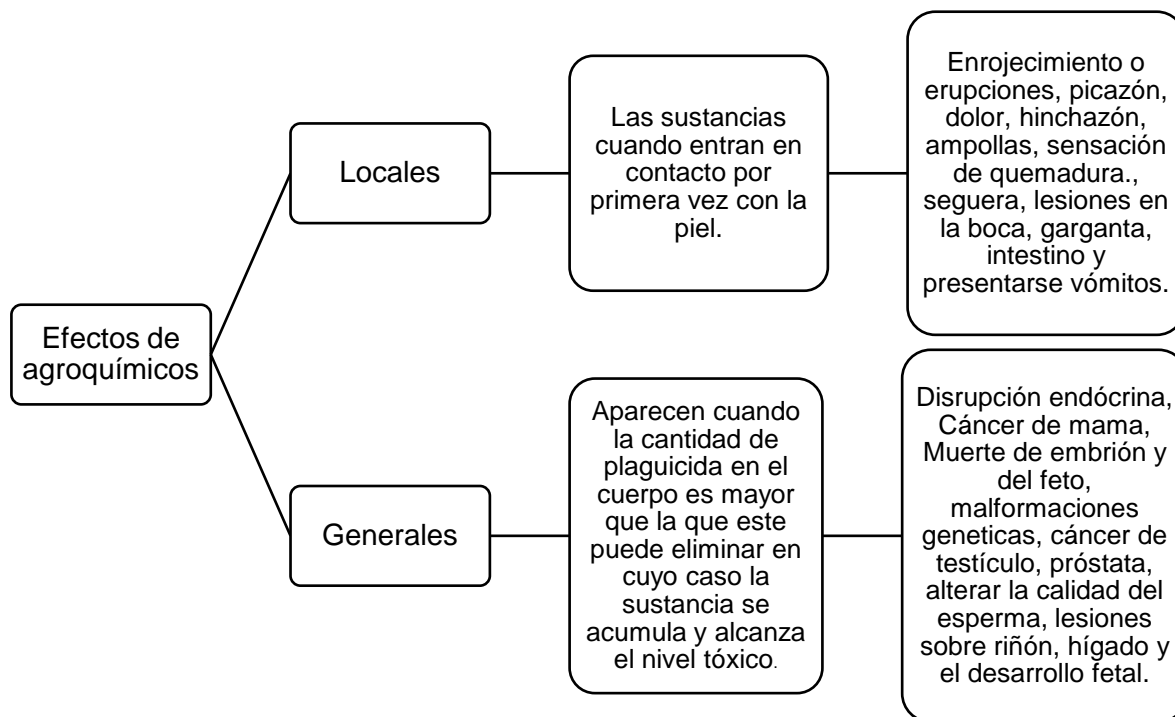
Efectos de agroquímicos

Locales

Las sustancias cuando entran en contacto por primera vez con la piel.

Enrojecimiento o erupciones, picazón, dolor, hinchazón, ampollas, sensación de quemadura., seguera, lesiones en la boca, garganta, intestino y presentarse vómitos.

Generales

Aparecen cuando la cantidad de plaguicida en el cuerpo es mayor que la que este puede eliminar en cuyo caso la sustancia se acumula y alcanza el nivel tóxico.

Disrupción endócrina, Cáncer de mama, Muerte de embrión y del feto, malformaciones geneticas, cáncer de testículo, próstata, alterar la calidad del esperma, lesiones sobre riñon, hígado y el desarrollo fetal.